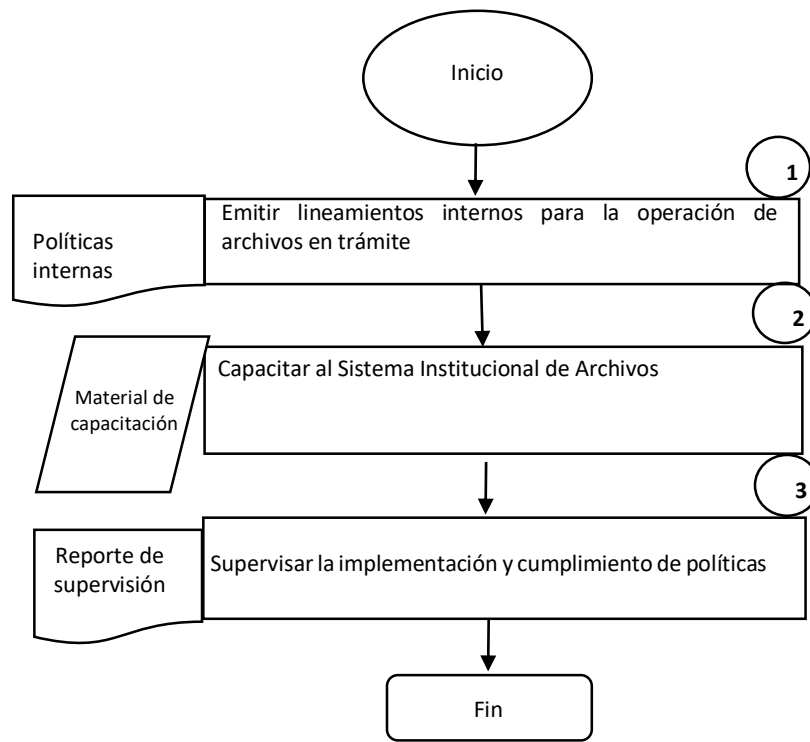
Inicio

1

Políticas internas

Emitir lineamientos internos para la operación de archivos en trámite

2

Material de capacitación

Capacitar al Sistema Institucional de Archivos

3

Reporte de supervisión

Supervisar la implementación y cumplimiento de políticas

Fin